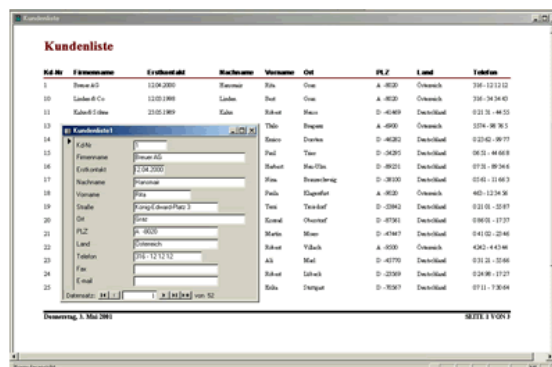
Kundenliste

Kundenliste

| Kd-Nr | Firmenname | Erstkontakt | Nachname | Vorname | Ort | PLZ | Land | Telefon |
|---|---|---|---|---|---|---|---|---|
| 1 | Breuer AG | 12.04.2000 | Hanzmair | Rita | Graz | A -8020 | Österreich | 316 - 12 12 12 |
| 10 | Lindner & Co | 12.03.1999 | Lindner | Susi | Graz | A -8020 | Österreich | 316 - 34 34 43 |
| 11 | Kabisch Söhne | 23.05.1999 | Kabis | Robert | Neuss | D -41469 | Deutschland | 0 21 31 - 44 55 |
| 12 | | | | Thilo | Bergnatt | A -6900 | Österreich | 5574 - 98 76 5 |
| 13 | | | | Enrico | Dorsten | D -46282 | Deutschland | 0 23 62 - 99 77 |
| 14 | | | | Paul | Trier | D -54293 | Deutschland | 06 51 - 44 66 8 |
| 15 | | | | Herbert | Neu-Ulm | D -89231 | Deutschland | 07 31 - 89 24 6 |
| 16 | | | | Nina | Braunschweig | D -38100 | Deutschland | 05 31 - 11 66 3 |
| 17 | | | | Paula | Klagenfurt | A -9020 | Österreich | 463 - 12 34 36 |
| 18 | | | | Toni | Troisdorf | D -53842 | Deutschland | 0 22 41 - 55 67 |
| 19 | | | | Konrad | Oberursel | D -87161 | Deutschland | 0 86 01 - 17 37 |
| 20 | | | | Martin | Moers | D -47447 | Deutschland | 0 41 02 - 23 46 |
| 21 | | | | Robert | Villach | A -9500 | Österreich | 4242 - 4 43 46 |
| 22 | | | | Alb | Marl | D -45770 | Deutschland | 0 23 21 - 32 66 |
| 23 | | | | Robert | Lübeck | D -23569 | Deutschland | 0 24 98 - 17 27 |
| 24 | | | | Erika | Stuttgart | D -70567 | Deutschland | 07 11 - 7 30 64 |
| 25 | | | | | | | | |

Kundenliste1

Kd-Nr: 1
Firmenname: Breuer AG
Erstkontakt: 12.04.2000
Nachname: Hanzmair
Vorname: Rita
Straße: König-Edward-Platz 3
Ort: Graz
PLZ: A -8020
Land: Österreich
Telefon: 316 - 12 12 12
Fax:
E-mail:
Datensatz: 1 von: 52

Donnerstag, 3. Mai 2001

SEITE 1 VON 3